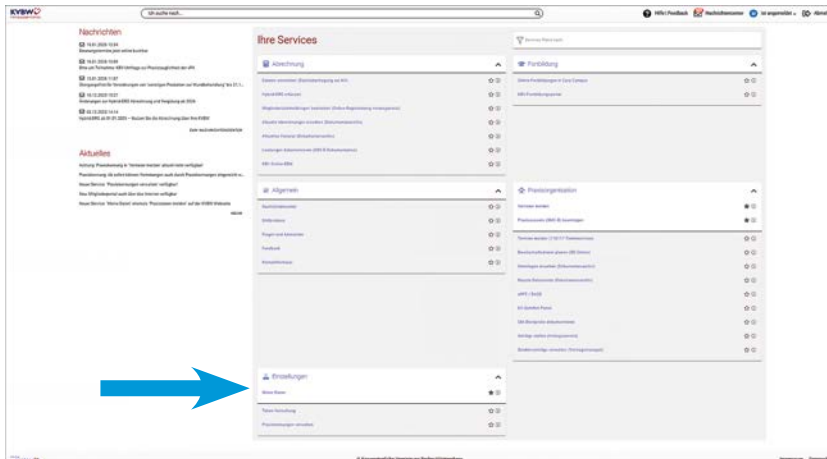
KVBW

Un suche nach...

Hilfe | Feedback Nachrichtencenter Ist angemeldet Abmel

Nachrichten

19.01.2026 10:44
Beratungstermine jetzt online buchen

16.01.2026 10:09
Bitte um Teilnahme: KBV-Umfrage zur Praxissoftware der ePA

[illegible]

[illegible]

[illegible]

Zum Nachrichtencenter

Aktuelles

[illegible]

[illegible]

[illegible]

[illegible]

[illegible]

mehr

Ihre Services

Abrechnung

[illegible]

Allgemein

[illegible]

Einstellungen

Meine Daten

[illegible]

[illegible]

Services filtern nach

Fortbildung

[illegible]

Praxisorganisation

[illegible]